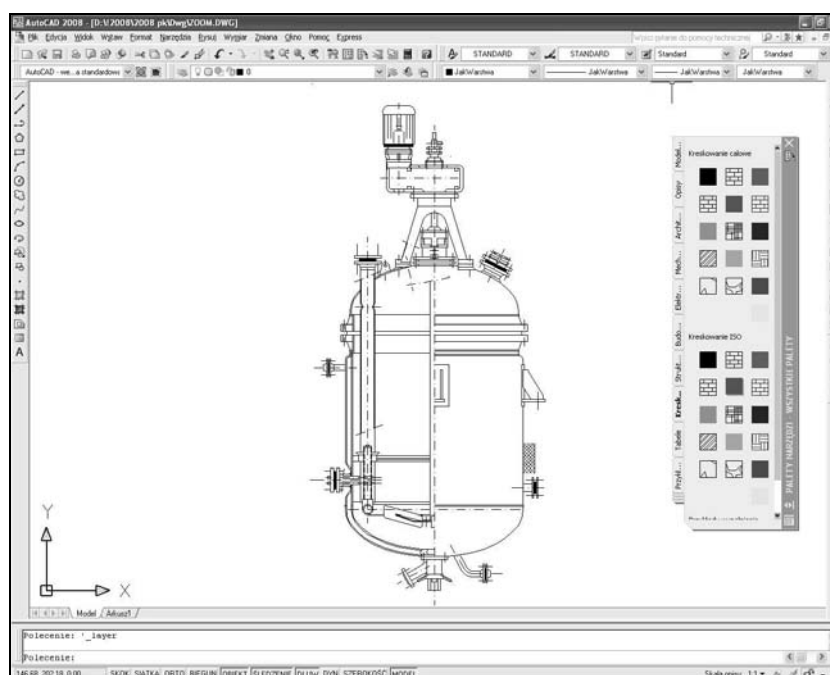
AutoCAD 2008 - [D:\2008\2008 pk\Dwg\ZOOM.DWG]

Plik Edycja Widok Wstaw Format Narzędzia Rysuj Wymiar Zmiana Okno Pomoc Express

Wpisz pytanie do pomocy technicznej

STANDARD STANDARD Standard Standard

AutoCAD - we...a standardowy

JakWarstwa JakWarstwa JakWarstwa JakWarstwa

Kreskowanie całowe

Kreskowanie ISO

Model... Opisy Archit... Mech... Elektr... Budo... Strukt... Kresk... Tabele Przykł...

PALETY NARZĘDZI - WSZYSTKIE PALETY

Y

X

Model / Arkusz1 /

Polecenie: '_layer

Polecenie:

SKOK SIATKA ORTO BIEGUN OBIEKT ŚLEDZENIE DUCS DYN SZEROKOŚĆ MODEL

Skala opisu: 1:1